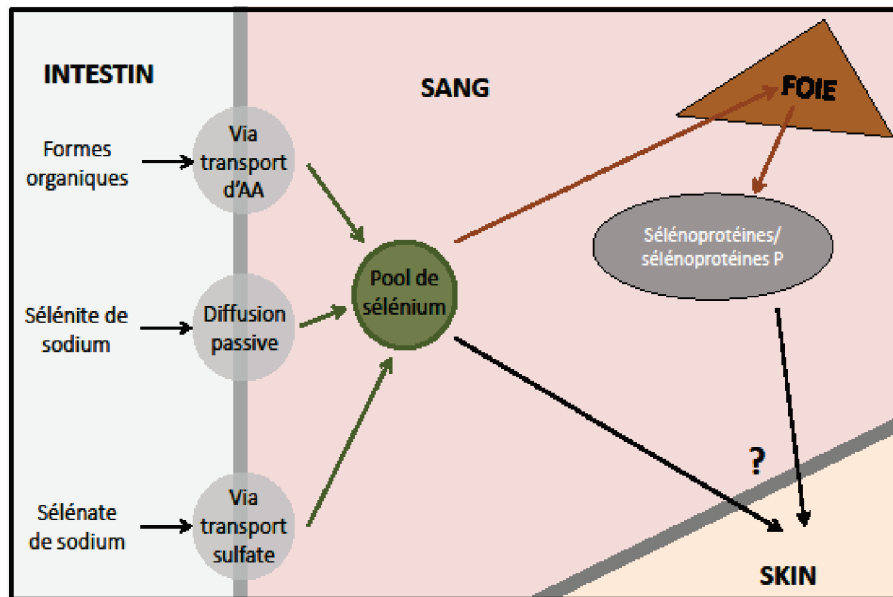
INTESTIN

SANG

FOIE

Formes organiques

Via transport d'AA

Sélénoprotéines/ sélénoprotéines P

Pool de sélénium

Sélénite de sodium

Diffusion passive

?

Sélénate de sodium

Via transport sulfate

SKIN